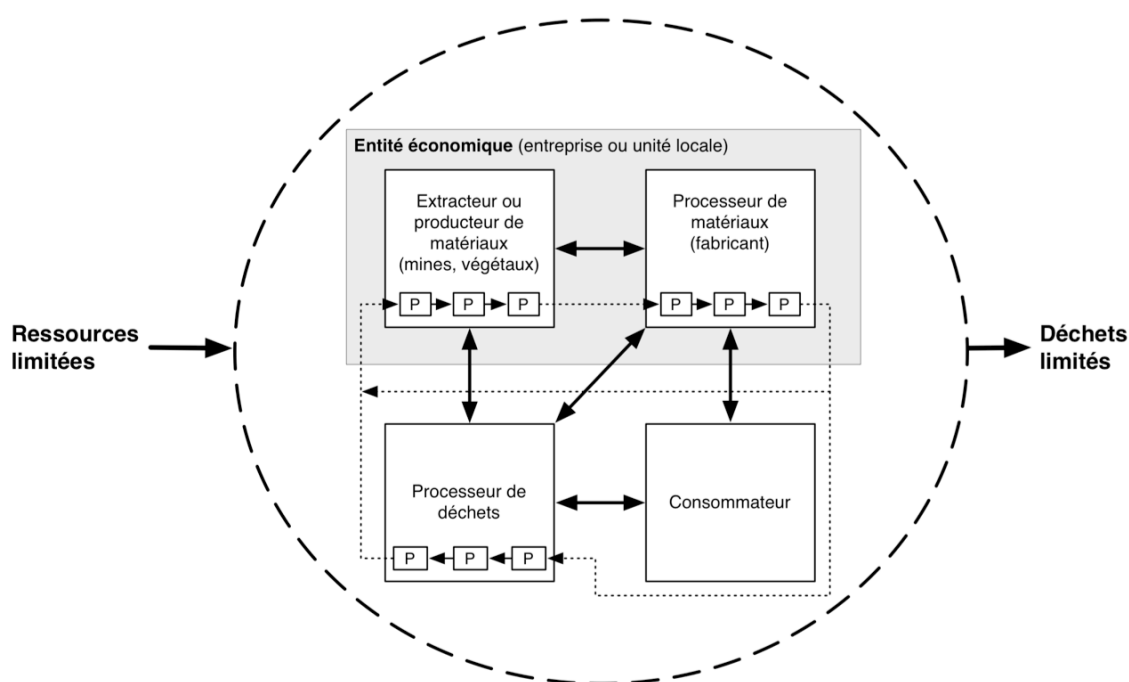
Entité économique (entreprise ou unité locale)

Extracteur ou producteur de matériaux (mines, végétaux)

P P P

Processeur de matériaux (fabricant)

P P P

Ressources limitées

Déchets limités

Processeur de déchets

P P P

Consommateur